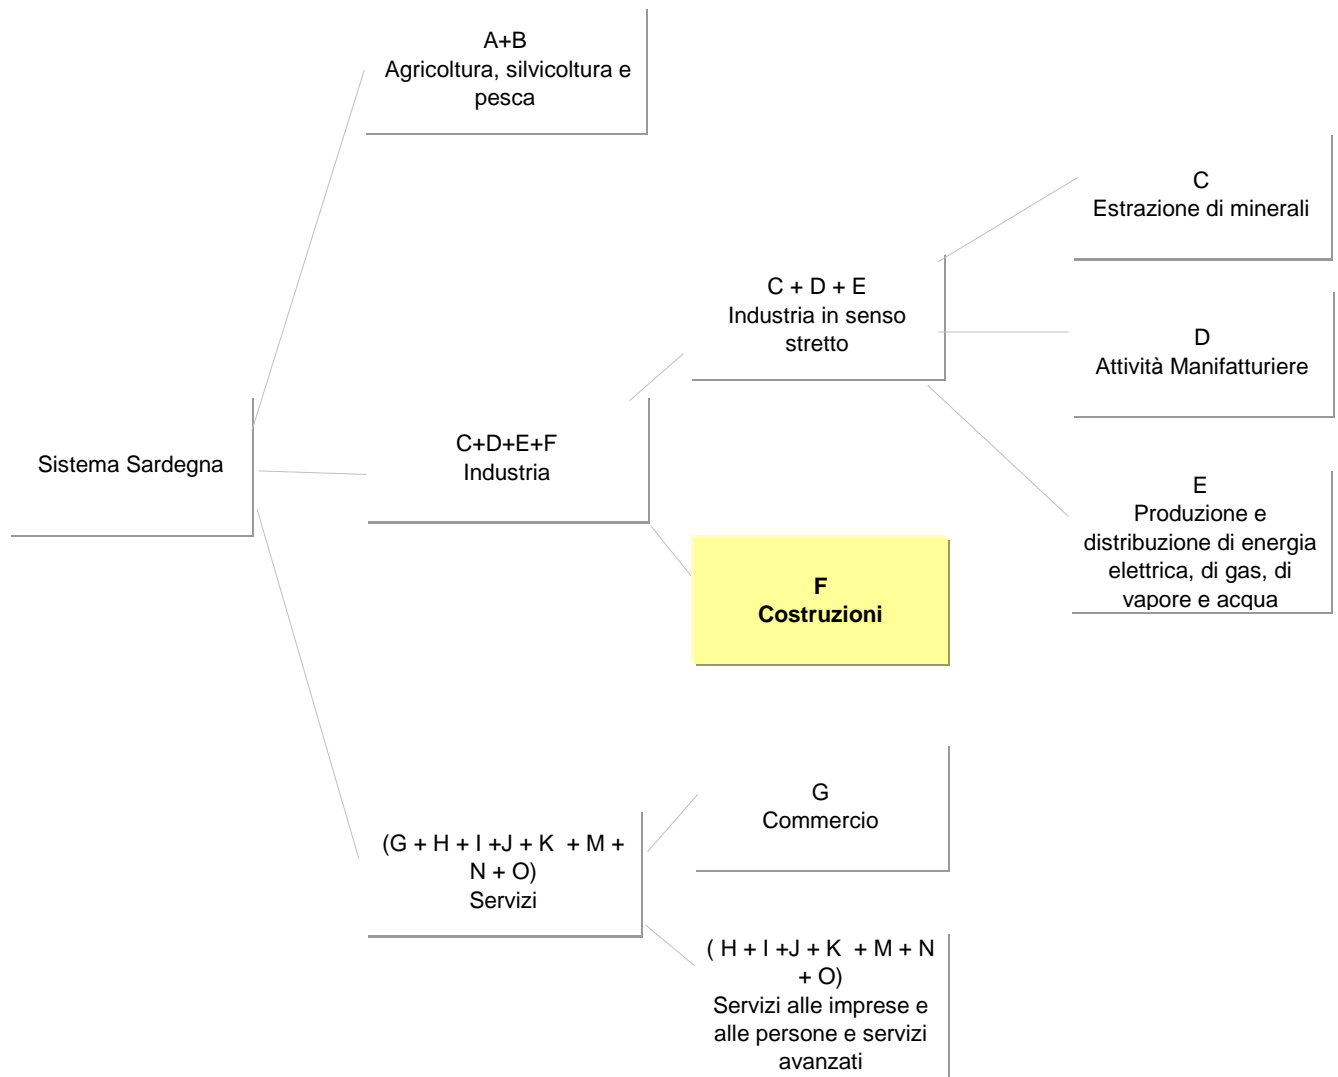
A+B
Agricoltura, silvicoltura e pesca

C
Estrazione di minerali

C + D + E
Industria in senso stretto

D
Attività Manifatturiere

Sistema Sardegna

C+D+E+F
Industria

E
Produzione e distribuzione di energia elettrica, di gas, di vapore e acqua

**F**
**Costruzioni**

G
Commercio

(G + H + I +J + K + M + N + O)
Servizi

( H + I +J + K + M + N + O)
Servizi alle imprese e alle persone e servizi avanzati